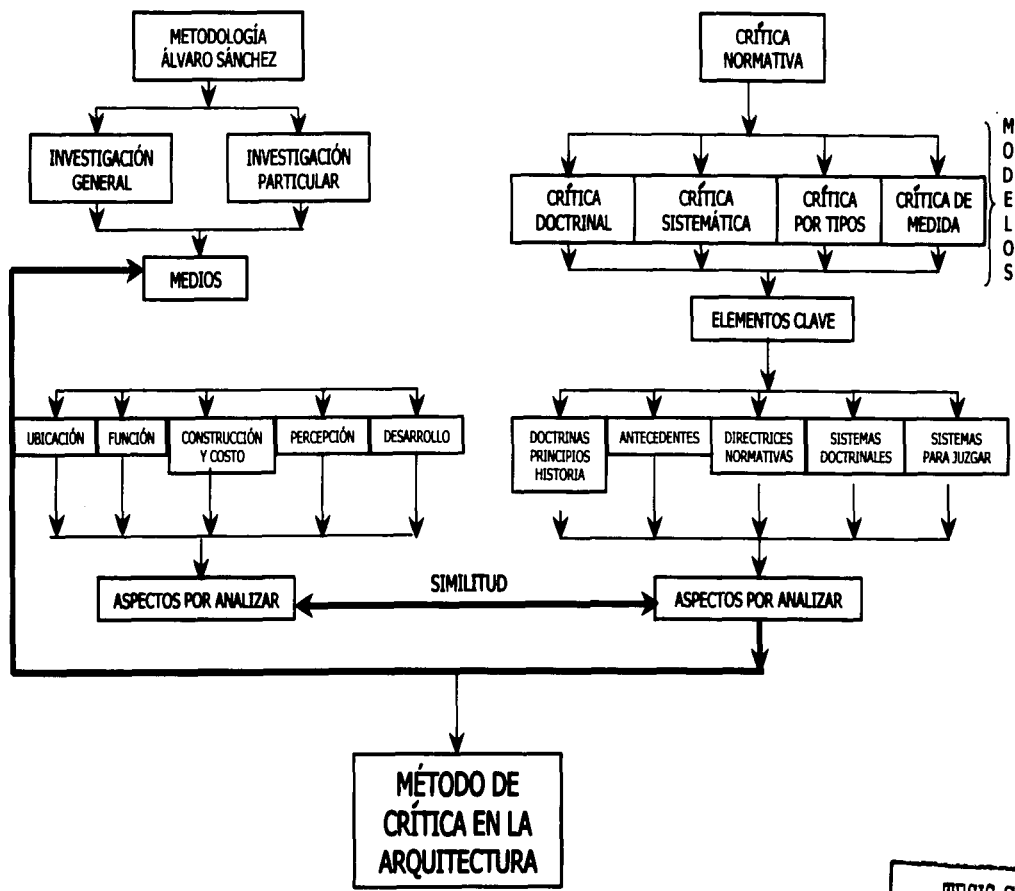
METODOLOGÍA ÁLVARO SÁNCHEZ

INVESTIGACIÓN GENERAL

INVESTIGACIÓN PARTICULAR

MEDIOS

UBICACIÓN

FUNCIÓN

CONSTRUCCIÓN Y COSTO

PERCEPCIÓN

DESARROLLO

ASPECTOS POR ANALIZAR

CRÍTICA NORMATIVA

CRÍTICA DOCTRINAL

CRÍTICA SISTEMÁTICA

CRÍTICA POR TIPOS

CRÍTICA DE MEDIDA

MODELOS

ELEMENTOS CLAVE

DOCTRINAS PRINCIPIOS HISTORIA

ANTECEDENTES

DIRECTRICES NORMATIVAS

SISTEMAS DOCTRINALES

SISTEMAS PARA JUZGAR

SIMILITUD

ASPECTOS POR ANALIZAR

MÉTODO DE CRÍTICA EN LA ARQUITECTURA

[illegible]